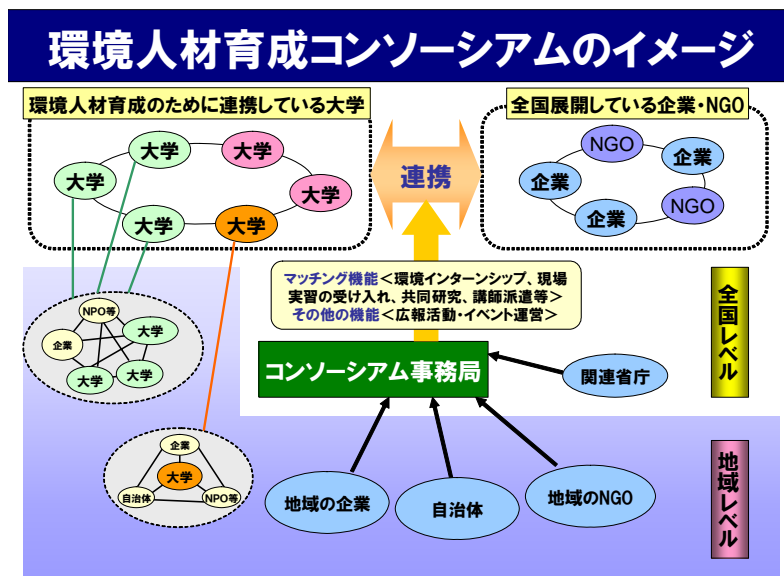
環境人材育成コンソーシアムのイメージ

環境人材育成のために連携している大学

大学
大学
大学
大学
大学
大学

全国展開している企業・NGO

NGO
企業
企業
NGO
企業

連携

マッチング機能＜環境インターンシップ、現場実習の受け入れ、共同研究、講師派遣等＞
その他の機能＜広報活動・イベント運営＞

全国レベル

NPO等
企業
大学
大学
大学

企業
大学
自治体
NPO等

コンソーシアム事務局

関連省庁

地域レベル

地域の企業
自治体
地域のNGO